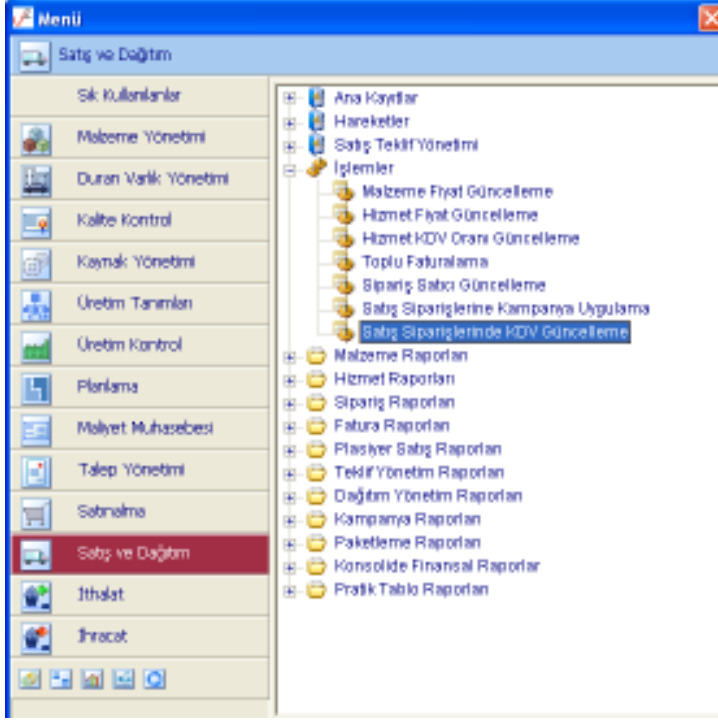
Menü

Satış ve Dağıtım

Sık Kullanılanlar
Malzeme Yönetimi
Duran Varlık Yönetimi
Kalite Kontrol
Kaynak Yönetimi
Üretim Tanımları
Üretim Kontrol
Planlama
Maliyet Muhasebesi
Talep Yönetimi
Satınalma
Satış ve Dağıtım
İthalat
İhracat

Ana Kayıtlar
Hareketler
Satış Teklif Yönetimi
İşlemler
Malzeme Fiyat Güncelleme
Hizmet Fiyat Güncelleme
Hizmet KDV Oranı Güncelleme
Toplu Faturalama
Sipariş Satıcı Güncelleme
Satış Siparişlerine Kampanya Uygulama
Satış Siparişlerinde KDV Güncelleme
Malzeme Raporları
Hizmet Raporları
Sipariş Raporları
Fatura Raporları
Plasiyer Satış Raporları
Teklif Yönetim Raporları
Dağıtım Yönetim Raporları
Kampanya Raporları
Paketleme Raporları
Konsolide Finansal Raporlar
Pratik Tablo Raporları